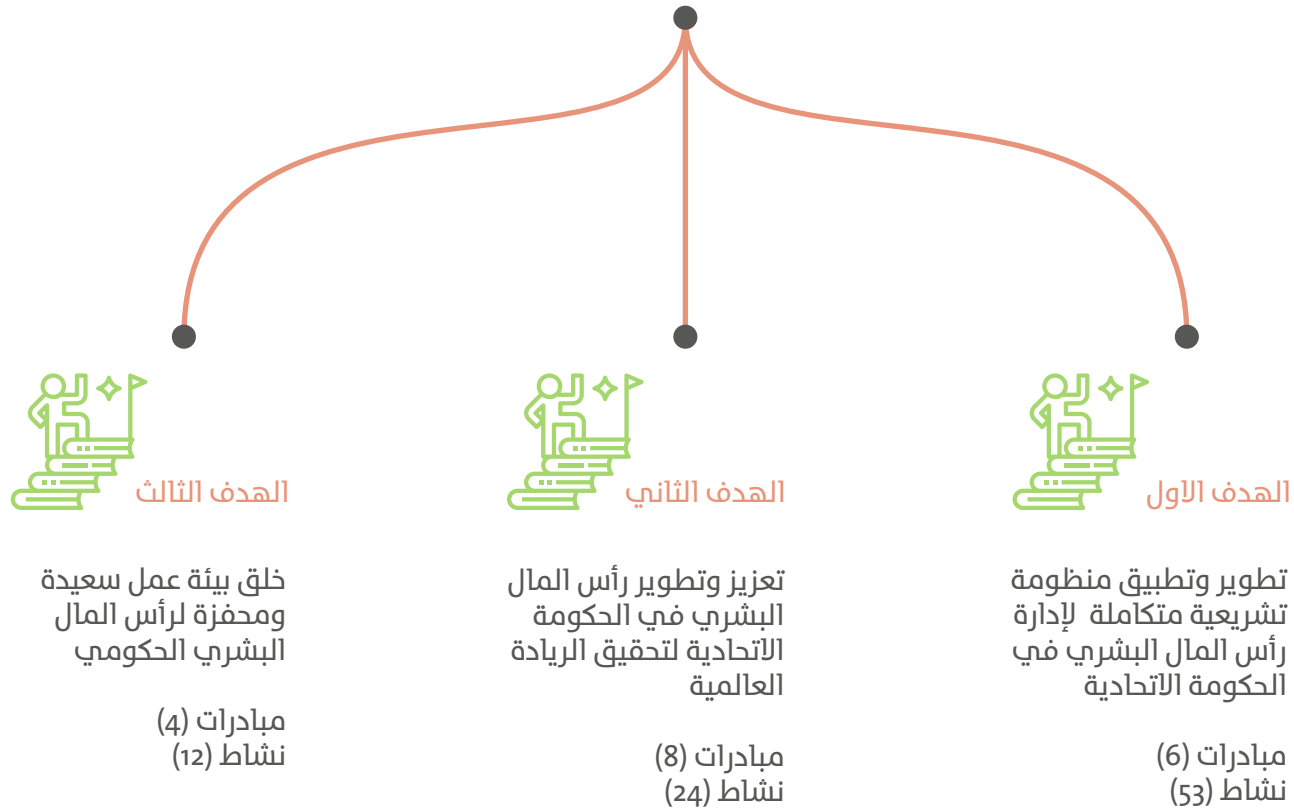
الهدف الاول

تطوير وتطبيق منظومة تشريعية متكاملة لإدارة رأس المال البشري في الحكومة الاتحادية

مبادرات (6)
نشاط (53)

الهدف الثاني

تعزيز وتطوير رأس المال البشري في الحكومة الاتحادية لتحقيق الريادة العالمية

مبادرات (8)
نشاط (24)

الهدف الثالث

خلق بيئة عمل سعيدة ومحفزة لرأس المال البشري الحكومي

مبادرات (4)
نشاط (12)